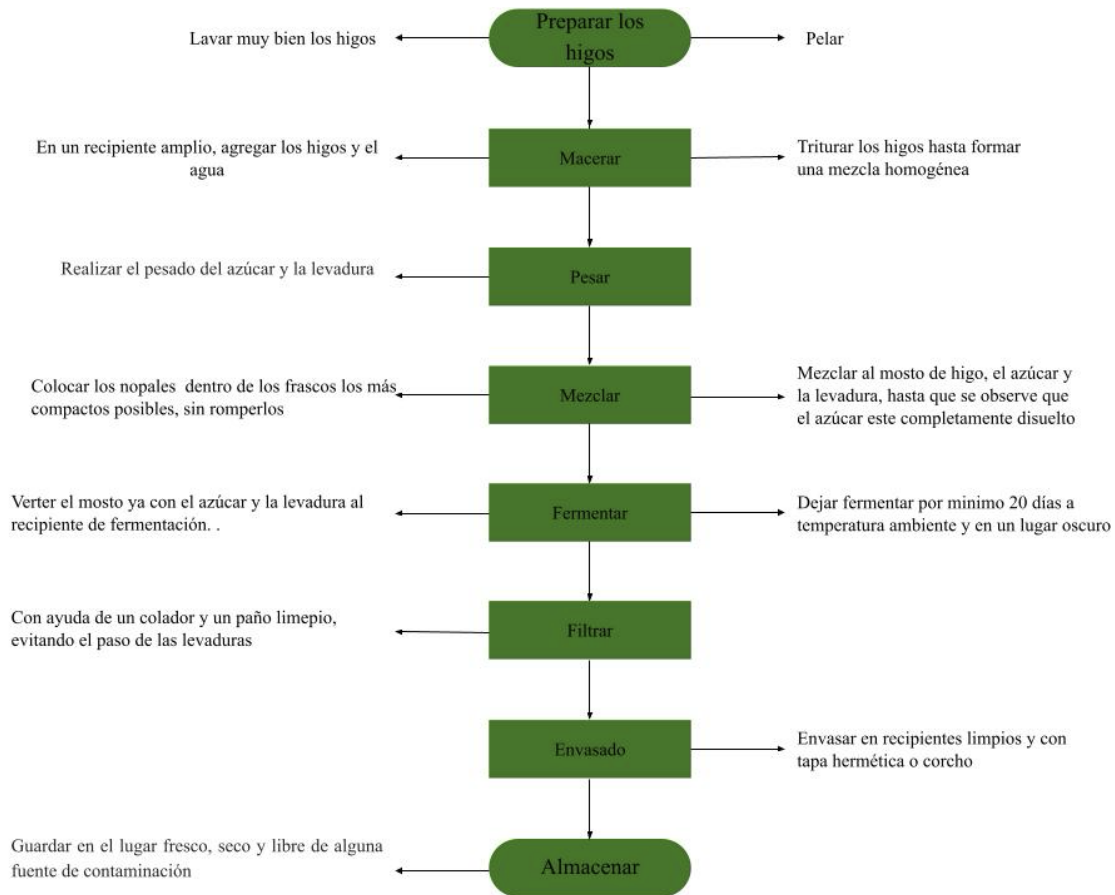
Preparar los higos

Lavar muy bien los higos

Pelar

Macerar

En un recipiente amplio, agregar los higos y el agua

Triturar los higos hasta formar una mezcla homogénea

Pesar

Realizar el pesado del azúcar y la levadura

Mezclar

Colocar los nopales dentro de los frascos los más compactos posibles, sin romperlos

Mezclar al mosto de higo, el azúcar y la levadura, hasta que se observe que el azúcar este completamente disuelto

Fermentar

Verter el mosto ya con el azúcar y la levadura al recipiente de fermentación. .

Dejar fermentar por minimo 20 días a temperatura ambiente y en un lugar oscuro

Filtrar

Con ayuda de un colador y un paño limepio, evitando el paso de las levaduras

Envasado

Envasar en recipientes limpios y con tapa hermética o corcho

Almacenar

Guardar en el lugar fresco, seco y libre de alguna fuente de contaminación